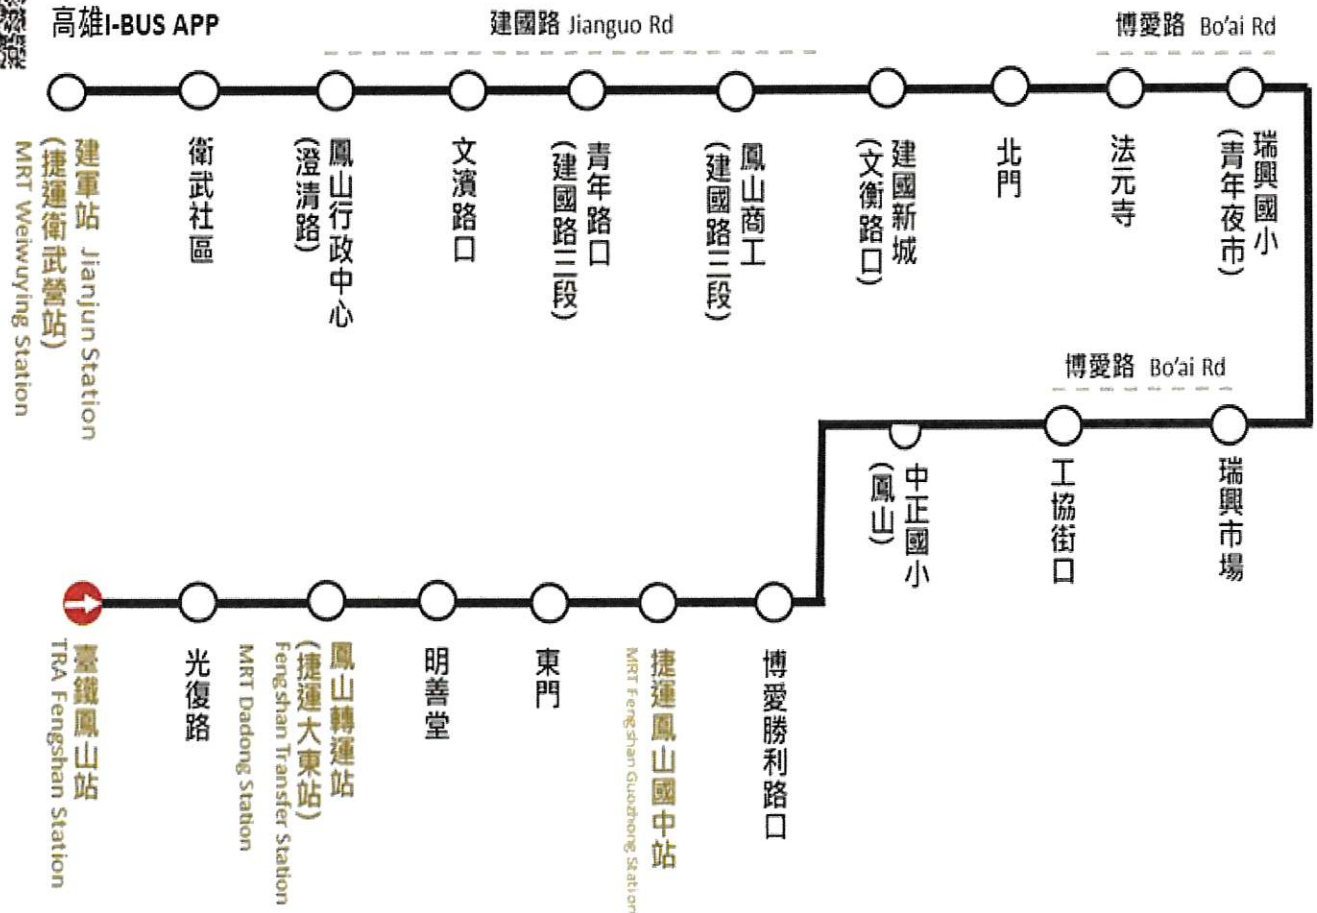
高雄I-BUS APP

建國路 Jianguo Rd

博愛路 Bo'ai Rd

建軍站 Jianjun Station
(捷運衛武營站)
MRT Weiwuying Station

衛武社區

鳳山行政中心
(澄清路)

文濱路口

青年路口
(建國路三段)

鳳山商工
(建國路三段)

建國新城
(文衛路口)

北門

法元寺

瑞興國小
(青年夜市)

博愛路 Bo'ai Rd

中正國小
(鳳山)

工協街口

瑞興市場

臺鐵鳳山站
TRA Fengshan Station

光復路

鳳山轉運站
(捷運大東站)
Fengshan Transfer Station
MRT Dadong Station

明善堂

東門

捷運鳳山國中站
MRT Fengshan Guozhong Station

博愛勝利路口